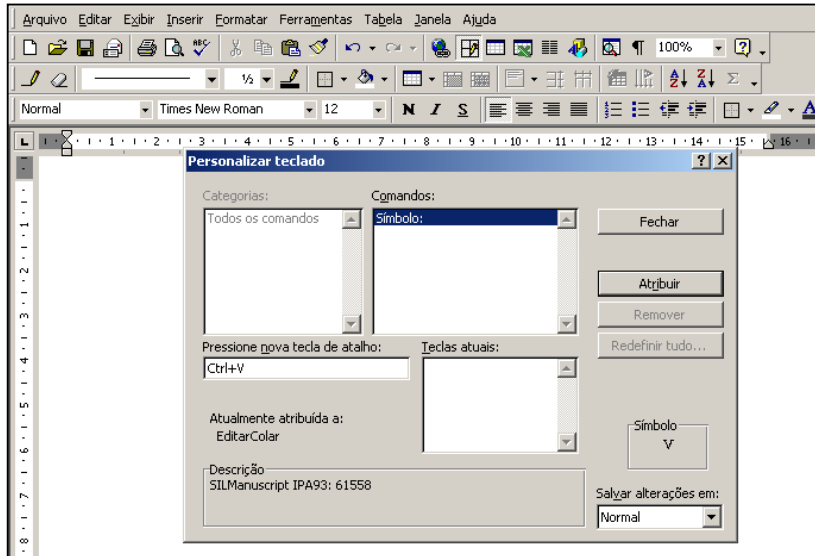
Arquivo Editar Exibir Inserir Formatar Ferramentas Tabela Janela Ajuda

100%

Normal Times New Roman 12 N I S

Personalizar teclado

Categorias:
Todos os comandos

Comandos:
Símbolo:

Fechar

Atribuir

Remover

Redefinir tudo...

Pressione nova tecla de atalho:
Ctrl+V

Teclas atuais:

Atualmente atribuída a:
EditarColar

Símbolo
V

Descrição
SILManuscript IPA93: 61558

Salvar alterações em:
Normal